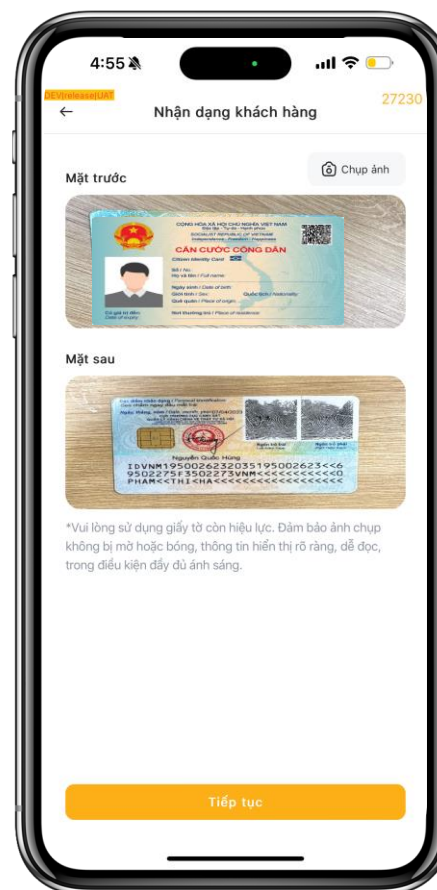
4:55

DEV|release|UAT
27230

Nhận dạng khách hàng

Mặt trước

Chụp ảnh

CỘNG HÒA XÃ HỘI CHỦ NGHĨA VIỆT NAM
Độc lập - Tự do - Hạnh phúc
SOCIALIST REPUBLIC OF VIETNAM
Independence - Freedom - Happiness
CĂN CƯỚC CÔNG DÂN
Citizen Identity Card
Số / No:
Họ và tên / Full name:
Ngày sinh / Date of birth:
Giới tính / Sex:
Quốc tịch / Nationality:
Quê quán / Place of origin:
Nơi thường trú / Place of residence:
Có giá trị đến:
Date of expiry

Mặt sau

Nguyễn Quốc Hùng
IDVNM1950026232035195002623<<6
9502275F3502273VNM<<<<<<<<<<<0
PHAM<<THI<HA<<<<<<<<<<<<<<<<<<

*Vui lòng sử dụng giấy tờ còn hiệu lực. Đảm bảo ảnh chụp không bị mờ hoặc bóng, thông tin hiển thị rõ ràng, dễ đọc, trong điều kiện đầy đủ ánh sáng.

Tiếp tục